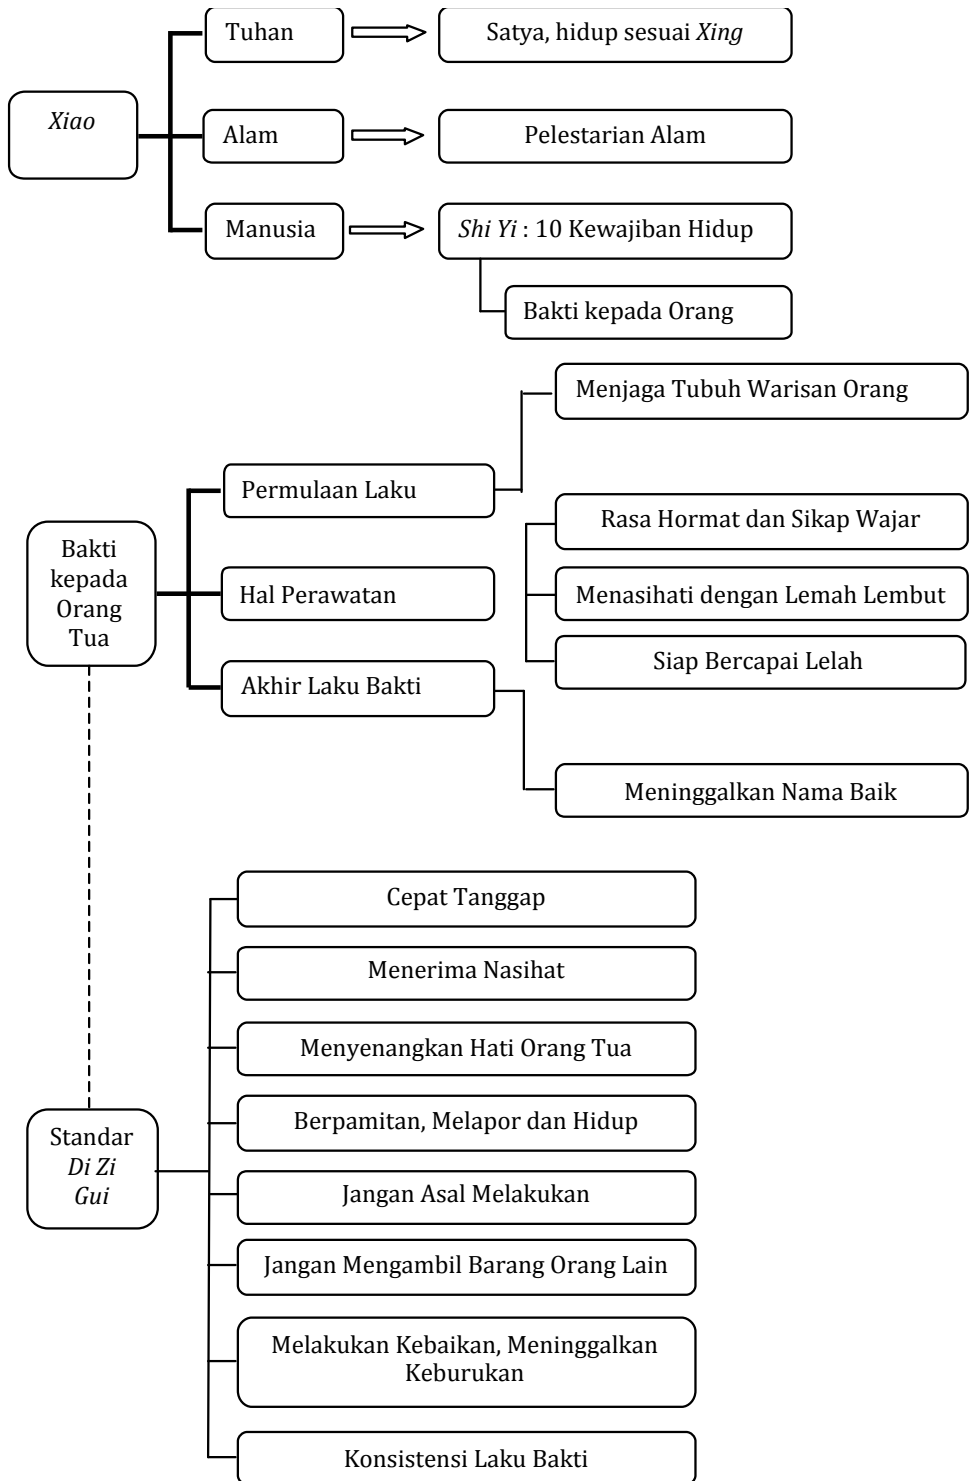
Xiao

Tuhan

Satya, hidup sesuai Xing

Alam

Pelestarian Alam

Manusia

Shi Yi : 10 Kewajiban Hidup

Bakti kepada Orang

Bakti kepada Orang Tua

Permulaan Laku

Menjaga Tubuh Warisan Orang

Hal Perawatan

Rasa Hormat dan Sikap Wajar

Menasihati dengan Lemah Lembut

Siap Bercapai Lelah

Akhir Laku Bakti

Meninggalkan Nama Baik

Standar Di Zi Gui

Cepat Tanggap

Menerima Nasihat

Menyenangkan Hati Orang Tua

Berpamitan, Melapor dan Hidup

Jangan Asal Melakukan

Jangan Mengambil Barang Orang Lain

Melakukan Kebaikan, Meninggalkan Keburukan

Konsistensi Laku Bakti